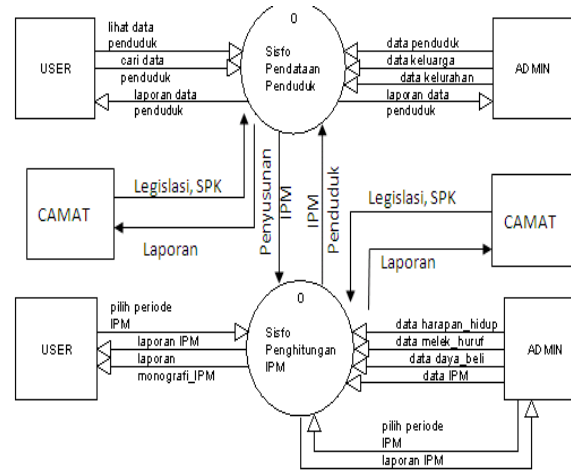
USER

lihat data penduduk

cari data penduduk

laporan data penduduk

0

Sisfo Pendataan Penduduk

data penduduk

data keluarga

data kelurahan

laporan data penduduk

ADMIN

CAMAT

Legislasi, SPK

Laporan

Penyusunan IPM

IPM Penduduk

Legislasi, SPK

Laporan

CAMAT

USER

pilih periode IPM

laporan IPM

laporan monografi_IPM

0

Sisfo Penghitungan IPM

data harapan_hidup

data melek_huruf

data daya_beli

data IPM

ADMIN

pilih periode IPM

laporan IPM